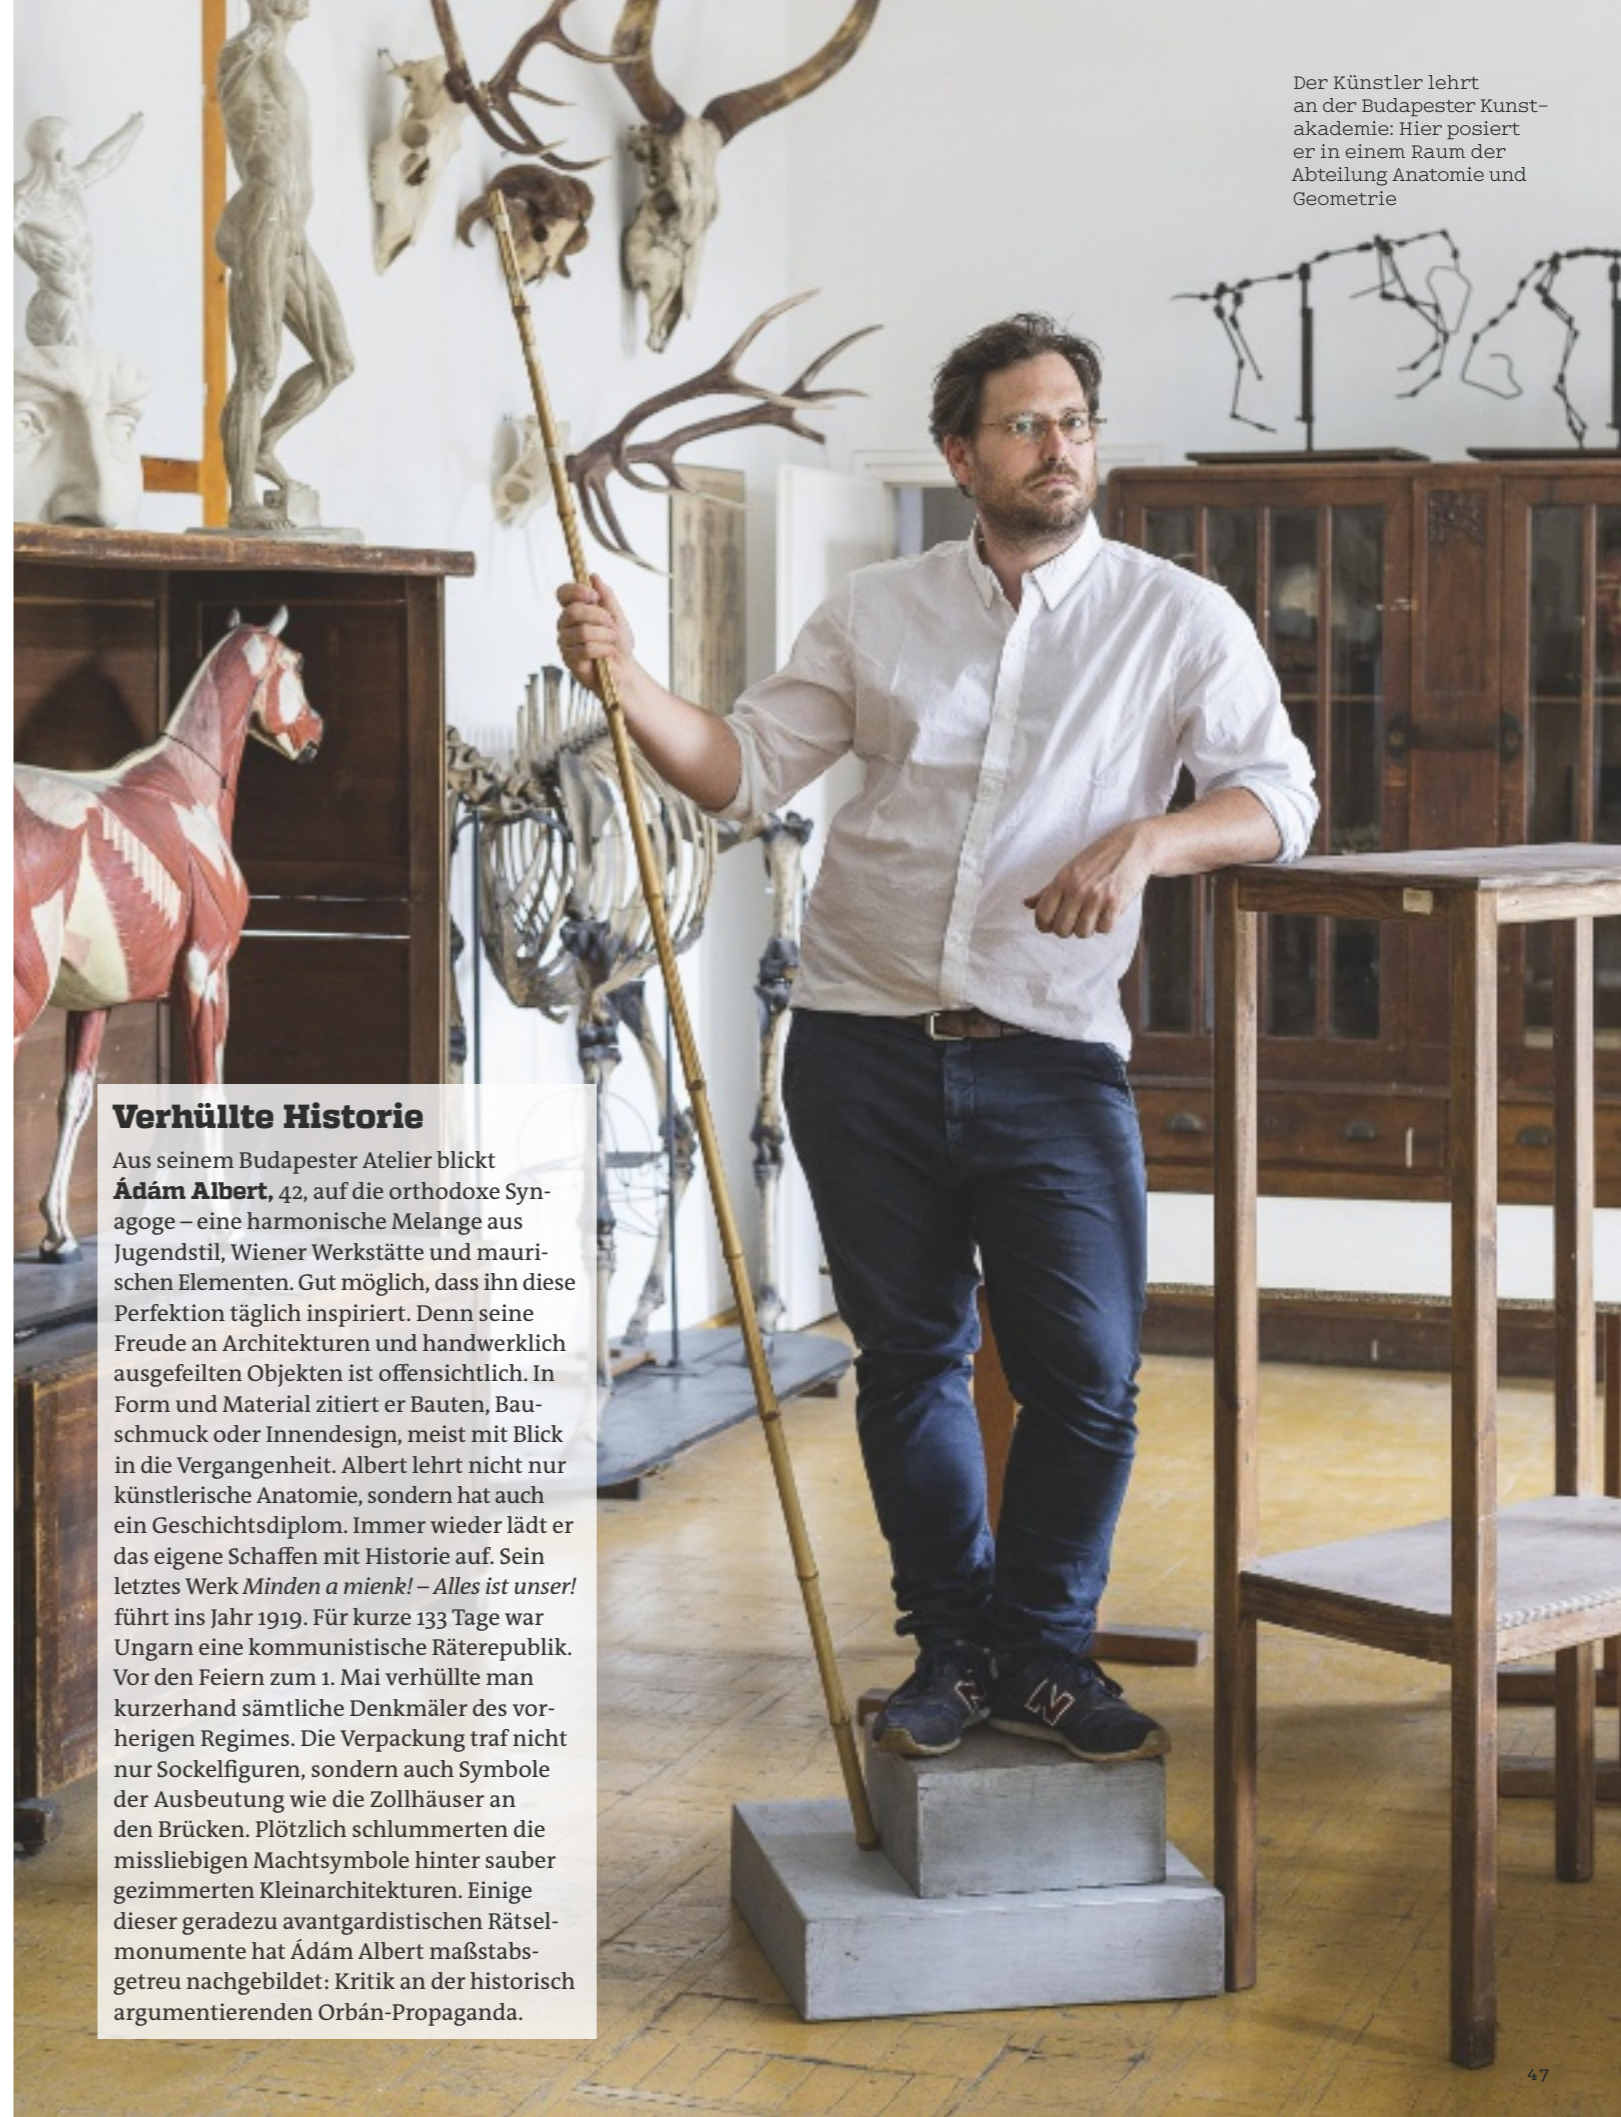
Der Künstler lehrt an der Budapester Kunstakademie: Hier posiert er in einem Raum der Abteilung Anatomie und Geometrie

Verhüllte Historie

Aus seinem Budapester Atelier blickt **Ádám Albert,** 42, auf die orthodoxe Synagoge – eine harmonische Melange aus Jugendstil, Wiener Werkstätte und maurischen Elementen. Gut möglich, dass ihn diese Perfektion täglich inspiriert. Denn seine Freude an Architekturen und handwerklich ausgefeilten Objekten ist offensichtlich. In Form und Material zitiert er Bauten, Bauschmuck oder Innendesign, meist mit Blick in die Vergangenheit. Albert lehrt nicht nur künstlerische Anatomie, sondern hat auch ein Geschichtsdiplom. Immer wieder lädt er das eigene Schaffen mit Historie auf. Sein letztes Werk *Minden a mienk! – Alles ist unser!* führt ins Jahr 1919. Für kurze 133 Tage war Ungarn eine kommunistische Räterepublik. Vor den Feiern zum 1. Mai verhüllte man kurzerhand sämtliche Denkmäler des vorherigen Regimes. Die Verpackung traf nicht nur Sockelfiguren, sondern auch Symbole der Ausbeutung wie die Zollhäuser an den Brücken. Plötzlich schlummerten die missliebigen Machtsymbole hinter sauber gezimmerten Kleinarchitekturen. Einige dieser geradezu avantgardistischen Rätselmonumente hat Ádám Albert maßstabsgetreu nachgebildet: Kritik an der historisch argumentierenden Orbán-Propaganda.

47